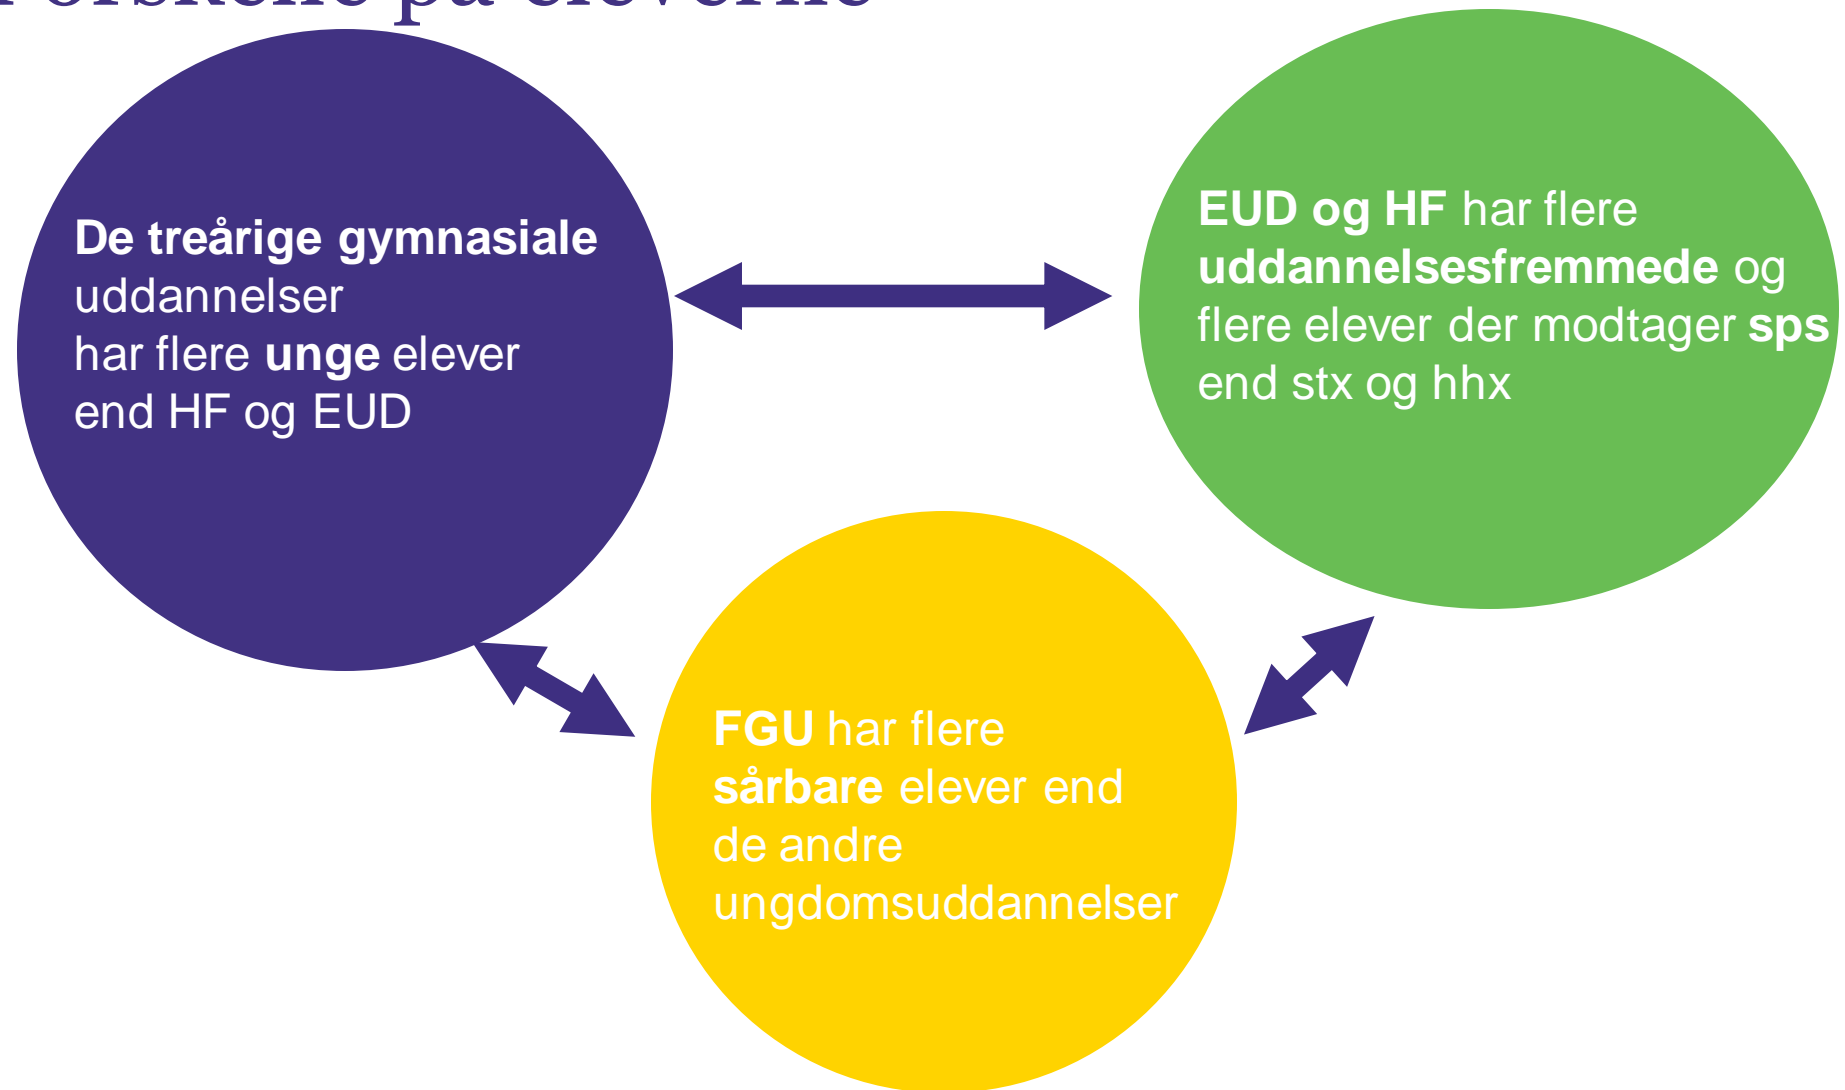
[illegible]

De treårige gymnasiale uddannelser har flere unge elever end HF og EUD

EUD og HF har flere uddannelsesfremmede og flere elever der modtager sps end stx og hhx

FGU har flere sårbare elever end de andre ungdomsuddannelser